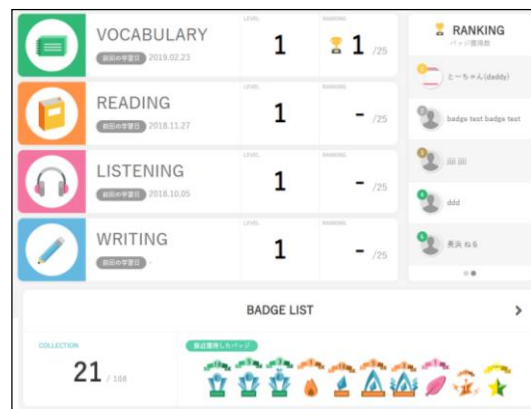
VOCABULARY
前回の学習日 2019.02.23
LEVEL
1
RANKING
1 /25

READING
前回の学習日 2018.11.27
LEVEL
1
RANKING
- /25

LISTENING
前回の学習日 2018.10.05
LEVEL
1
RANKING
- /25

WRITING
前回の学習日 -
LEVEL
1
RANKING
- /25

RANKING
バッジ獲得数
1 とーちゃん(daddy)
2 badge test badge test
3 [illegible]
4 ddd
5 黄浜 ねる

BADGE LIST
COLLECTION
21 / 108
最近獲得したバッジ